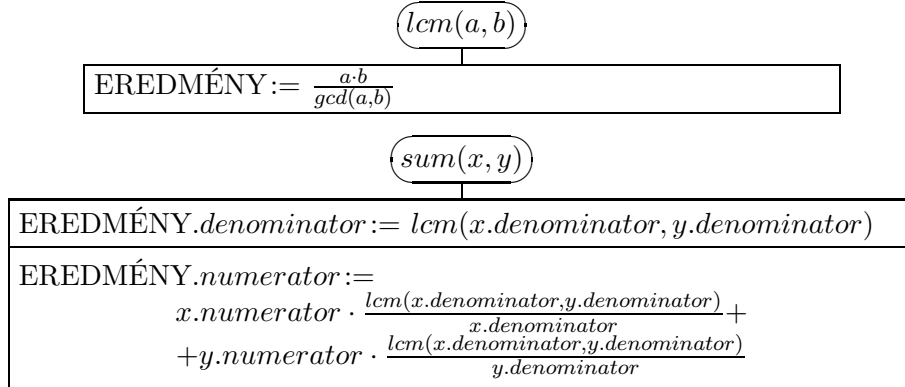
$lcm(a,b)$

EREDMÉNY:= $\frac{a \cdot b}{gcd(a,b)}$

$sum(x,y)$

EREDMÉNY.$denominator$ := $lcm(x.denominator, y.denominator)$

EREDMÉNY.$numerator$ :=
$x.numerator \cdot \frac{lcm(x.denominator, y.denominator)}{x.denominator} +$
$+y.numerator \cdot \frac{lcm(x.denominator, y.denominator)}{y.denominator}$